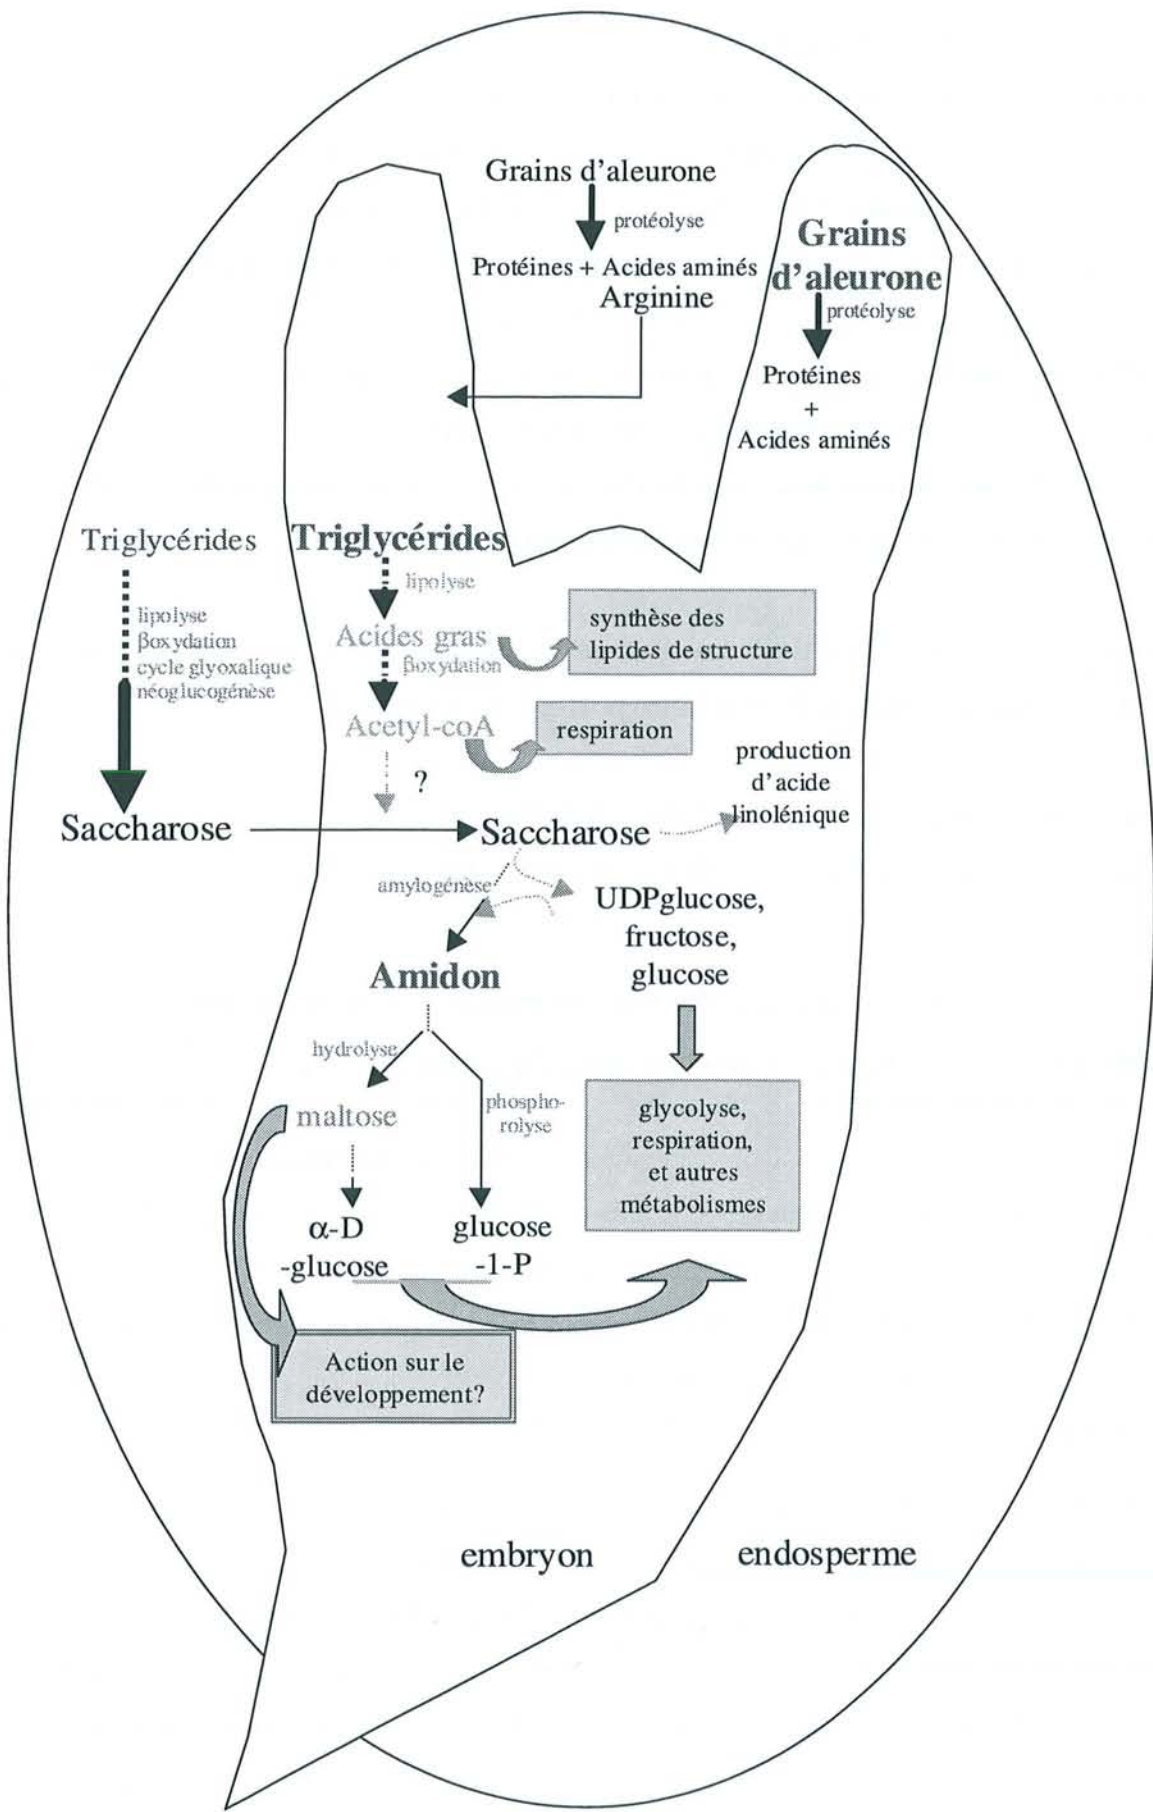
Grains d'aleurone

protéolyse

Protéines + Acides aminés
Arginine

Grains d'aleurone

protéolyse

Protéines
+
Acides aminés

Triglycérides

lipolyse
βoxydation
cycle glyoxalique
néoglucogénèse

Triglycérides

lipolyse

Acides gras

βoxydation

synthèse des lipides de structure

Acetyl-coA

respiration

?

production d'acide linolénique

Saccharose

Saccharose

amylogénèse

UDPglucose, fructose, glucose

Amidon

hydrolyse

maltose

phospho-rolyse

glycolyse, respiration, et autres métabolismes

α-D -glucose

glucose -1-P

Action sur le développement?

embryon

endosperme